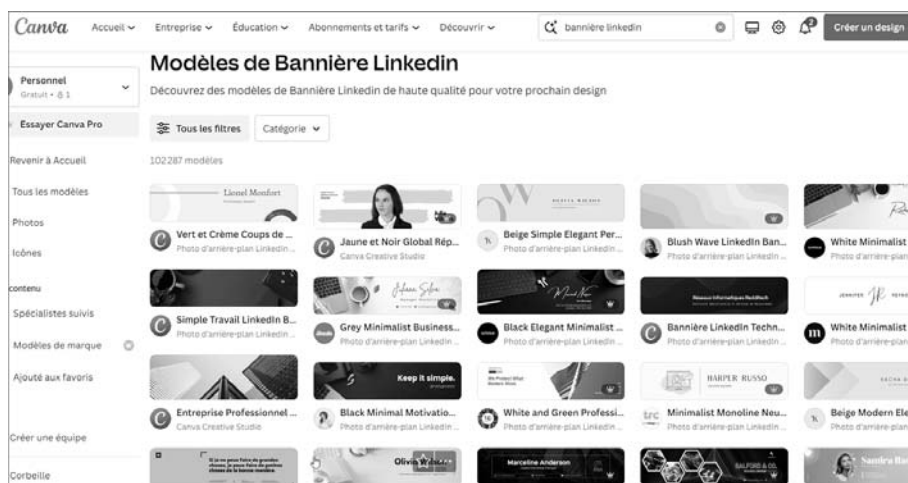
Canva Accueil Entreprise Éducation Abonnements et tarifs Découvrir bannière linkedin Créer un design

Personnel
Gratuit • 1

Essayer Canva Pro

Revenir à Accueil

Tous les modèles

Photos

Icônes

contenu

Spécialistes suivis

Modèles de marque

Ajouté aux favoris

Créer une équipe

Corbeille

Modèles de Bannière Linkedin

Découvrez des modèles de Bannière Linkedin de haute qualité pour votre prochain design

Tous les filtres Catégorie

102287 modèles

Lionel Monfort

Vert et Crème Coups de ...
Photo d'arrière-plan Linkedin ...

Jaune et Noir Global Rép...
Canva Creative Studio

Beige Simple Elegant Per...
Photo d'arrière-plan Linkedin ...

Blush Wave LinkedIn Ban...
Photo d'arrière-plan Linkedin ...

White Minimalist
Photo d'arrière-plan

Simple Travail LinkedIn B...
Photo d'arrière-plan Linkedin ...

Grey Minimalist Business...
Photo d'arrière-plan Linkedin ...

Black Elegant Minimalist ...
Photo d'arrière-plan Linkedin ...

Bannière LinkedIn Techn...
Photo d'arrière-plan Linkedin ...

White Minimalist
Photo d'arrière-plan

Keep it simple.

HARPER RUSSO

Entreprise Professionnel ...
Canva Creative Studio

Black Minimal Motivatio...
Photo d'arrière-plan Linkedin ...

White and Green Professi...
Photo d'arrière-plan Linkedin ...

Minimalist Monoline Neu...
Photo d'arrière-plan Linkedin ...

Beige Modern Ele
Photo d'arrière-plan

Olivia Wilson

Marceline Anderson

SALFORD & CO.